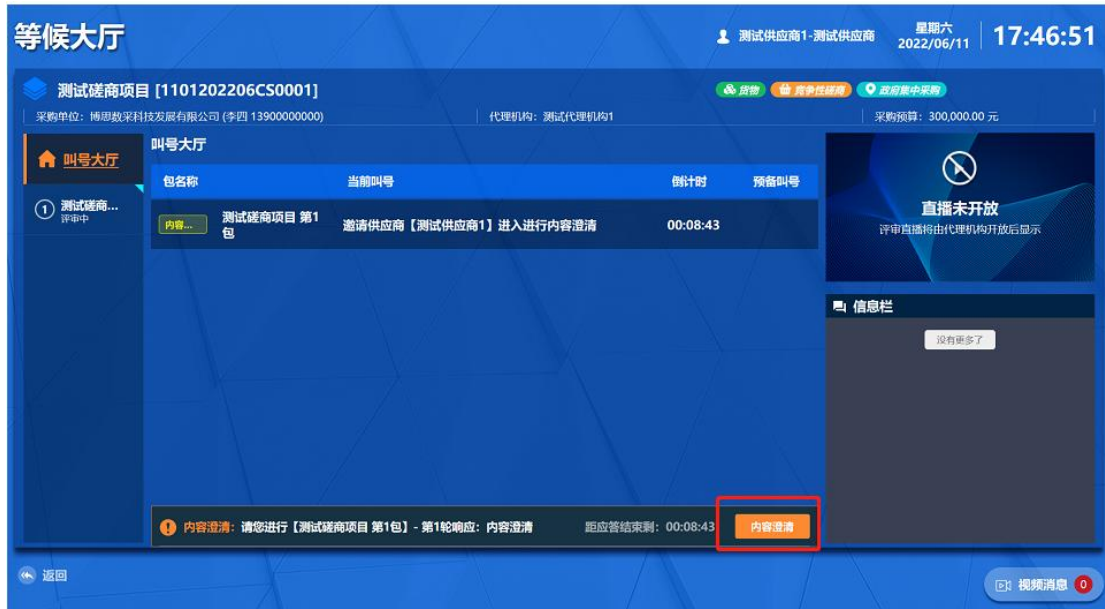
等候大厅

测试供应商1-测试供应商

星期六
2022/06/11

17:46:51

测试磋商项目 [1101202206CS0001]

货物 竞争性磋商 政府集中采购

采购单位: 博思数采科技发展有限公司 (李四 13900000000)

代理机构: 测试代理机构1

采购预算: 300,000.00 元

叫号大厅

1 测试磋商...
评审中

叫号大厅

| 包名称 | 当前叫号 | 倒计时 | 预备叫号 |
|---|---|---|---|
| 内容... 测试磋商项目 第1包 | 邀请供应商【测试供应商1】进入进行内容澄清 | 00:08:43 | |

直播未开放
评审直播将由代理机构开放后显示

信息栏

没有更多了

内容澄清: 请您进行【测试磋商项目 第1包】- 第1轮响应: 内容澄清

距应答结束剩: 00:08:43

内容澄清

返回

视频消息 0